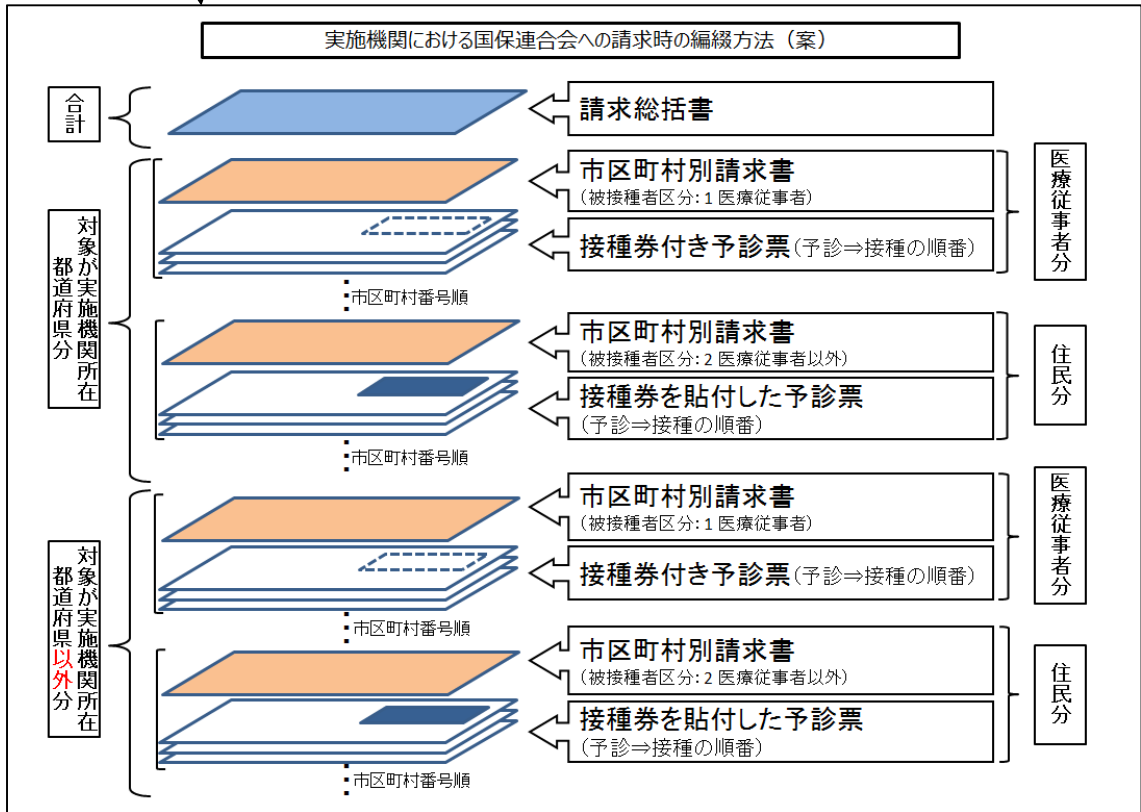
実施機関における国保連合会への請求時の編綴方法（案）

合計

請求総括書

対象が実施機関所在都道府県分

市区町村別請求書
（被接種者区分：1 医療従事者）

接種券付き予診票（予診⇒接種の順番）

医療従事者分

市区町村番号順

市区町村別請求書
（被接種者区分：2 医療従事者以外）

接種券を貼付した予診票
（予診⇒接種の順番）

住民分

市区町村番号順

対象が実施機関所在都道府県以外分

市区町村別請求書
（被接種者区分：1 医療従事者）

接種券付き予診票（予診⇒接種の順番）

医療従事者分

市区町村番号順

市区町村別請求書
（被接種者区分：2 医療従事者以外）

接種券を貼付した予診票
（予診⇒接種の順番）

住民分

市区町村番号順